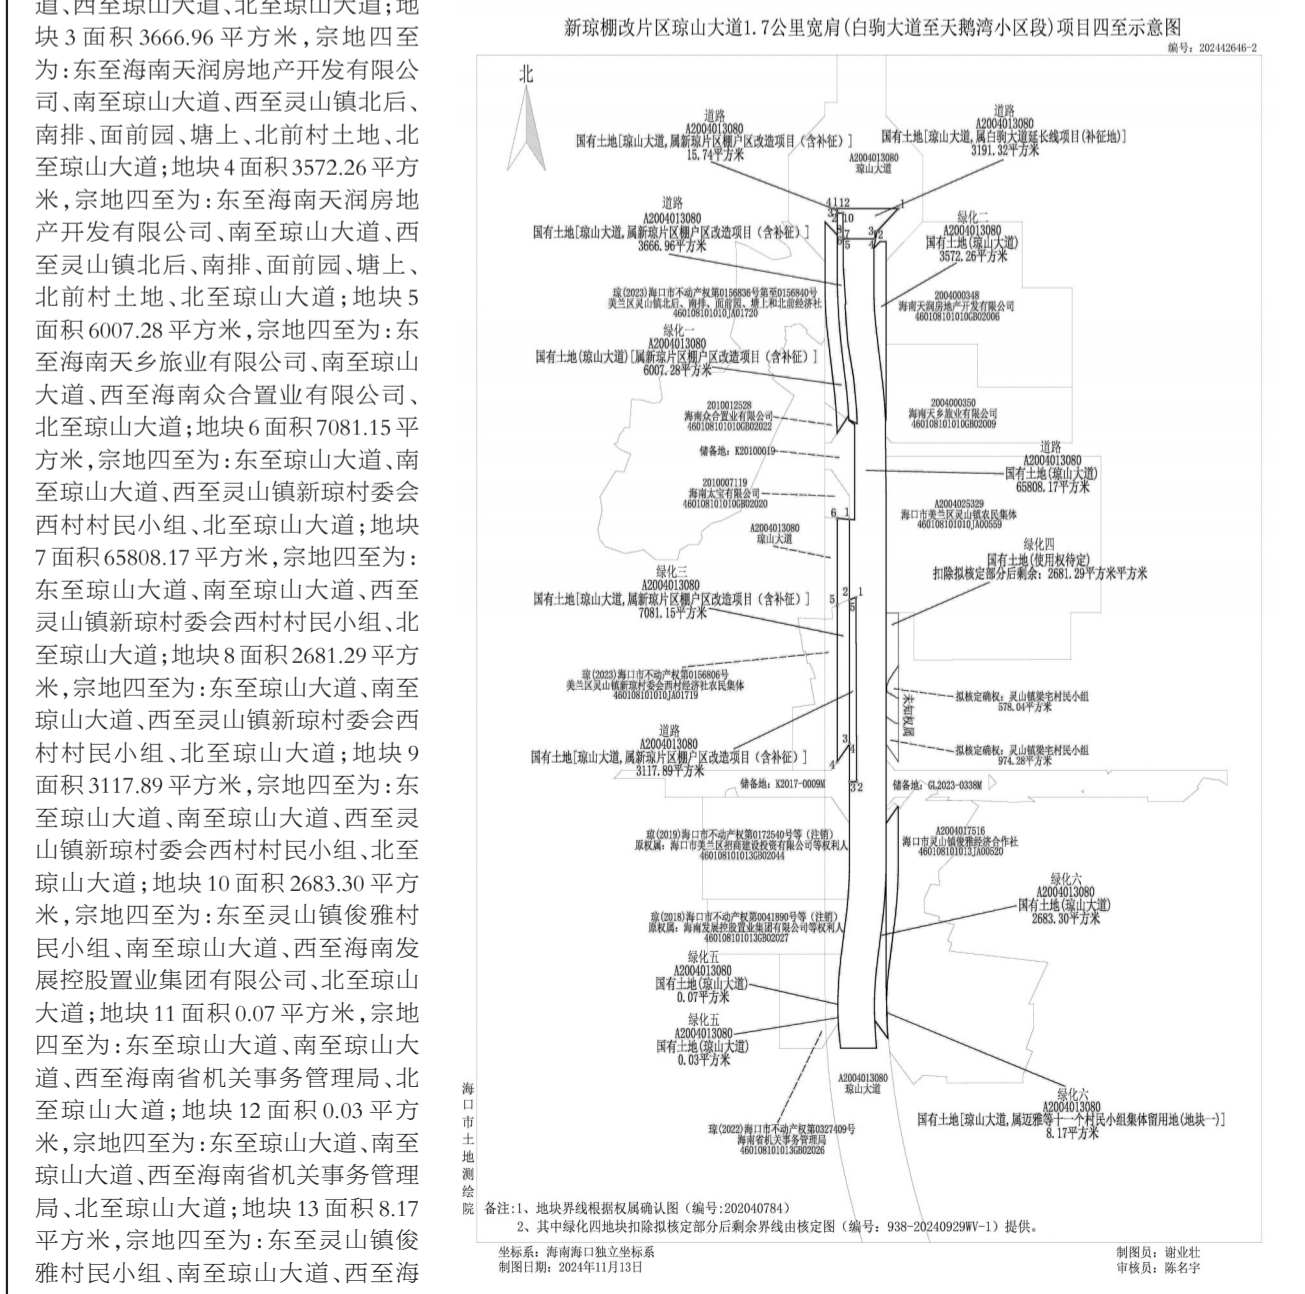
道、西至琼山大道、北至琼山大道；地块 3 面积 3666.96 平方米，宗地四至为：东至海南天润房地产开发有限公司、南至琼山大道、西至灵山镇北后、南排、面前园、塘上、北前村土地、北至琼山大道；地块 4 面积 3572.26 平方米，宗地四至为：东至海南天润房地产开发有限公司、南至琼山大道、西至灵山镇北后、南排、面前园、塘上、北前村土地、北至琼山大道；地块 5 面积 6007.28 平方米，宗地四至为：东至海南天乡旅业有限公司、南至琼山大道、西至海南众合置业有限公司、北至琼山大道；地块 6 面积 7081.15 平方米，宗地四至为：东至琼山大道、南至琼山大道、西至灵山镇新琼村委会西村村民小组、北至琼山大道；地块 7 面积 65808.17 平方米，宗地四至为：东至琼山大道、南至琼山大道、西至灵山镇新琼村委会西村村民小组、北至琼山大道；地块 8 面积 2681.29 平方米，宗地四至为：东至琼山大道、南至琼山大道、西至灵山镇新琼村委会西村村民小组、北至琼山大道；地块 9 面积 3117.89 平方米，宗地四至为：东至琼山大道、南至琼山大道、西至灵山镇新琼村委会西村村民小组、北至琼山大道；地块 10 面积 2683.30 平方米，宗地四至为：东至灵山镇俊雅村民小组、南至琼山大道、西至海南发展控股置业集团有限公司、北至琼山大道；地块 11 面积 0.07 平方米，宗地四至为：东至琼山大道、南至琼山大道、西至海南省机关事务管理局、北至琼山大道；地块 12 面积 0.03 平方米，宗地四至为：东至琼山大道、南至琼山大道、西至海南省机关事务管理局、北至琼山大道；地块 13 面积 8.17 平方米，宗地四至为：东至灵山镇俊雅村民小组、南至琼山大道、西至海

新琼棚改片区琼山大道1.7公里宽肩(白驹大道至天鹅湾小区段)项目四至示意图
编号：202442646-2

北

道路
A2004013080
国有土地[琼山大道,属新琼片区棚户区改造项目（含补征）]
15.74平方米

道路
A2004013080
国有土地[琼山大道,属白驹大道延长线项目(补征地)]
3191.32平方米

A2004013080
琼山大道

道路
A2004013080
国有土地[琼山大道,属新琼片区棚户区改造项目（含补征）]
3666.96平方米

绿化二
A2004013080
国有土地(琼山大道)
3572.26平方米

琼(2023)海口市不动产权第0156836号第至0156840号
美兰区灵山镇北后、南排、面前园、塘上和北前经济社
460108101010JA01720

2004000348
海南天润房地产开发有限公司
460108101010GB02006

绿化一
A2004013080
国有土地[琼山大道][属新琼片区棚户区改造项目（含补征）]
6007.28平方米

2010012528
海南众合置业有限公司
460108101010GB02022

2004000350
海南天乡旅业有限公司
460108101010GB02009

储备地：K20100019

道路
A2004013080
国有土地(琼山大道)
65808.17平方米

2010007119
海南太宝有限公司
460108101010GB02020

2004025329
海口市美兰区灵山镇农民集体
460108101010JA00559

A2004013080
琼山大道

绿化四
国有土地(使用权待定)
扣除拟核定部分后剩余：2681.29平方米平方米

绿化三
A2004013080
国有土地[琼山大道,属新琼片区棚户区改造项目（含补征）]
7081.15平方米

琼(2023)海口市不动产权第0156806号
美兰区灵山镇新琼村委会西村经济社农民集体
460108101010JA01719

未知权属

拟核定确权：灵山镇梁宅村民小组
578.04平方米

道路
A2004013080
国有土地[琼山大道,属新琼片区棚户区改造项目（含补征）]
3117.89平方米

拟核定确权：灵山镇梁宅村民小组
974.28平方米

储备地：K2017-0009M
储备地：GL2023-0338M

琼(2019)海口市不动产权第0172540号等（注销）
原权属：海口市美兰区招商建设投资有限公司等权利人
460108101013GB02044

2004017516
海口市灵山镇俊雅经济合作社
460108101013JA00520

绿化六
A2004013080
国有土地(琼山大道)
2683.30平方米

琼(2018)海口市不动产权第0041890号等（注销）
原权属：海南发展控股置业集团有限公司等权利人
460108101013GB02027

绿化五
A2004013080
国有土地(琼山大道)
0.07平方米

绿化五
A2004013080
国有土地(琼山大道)
0.03平方米

A2004013080
琼山大道

绿化六
A2004013080
国有土地[琼山大道,属迈雅等十一个村民小组集体留用地(地块一)]
8.17平方米

琼(2022)海口市不动产权第0327409号
海南省机关事务管理局
460108101013GB02026

海口市土地测绘院

备注：1、地块界线根据权属确认图（编号：202040784）
2、其中绿化四地块扣除拟核定部分后剩余界线由核定图（编号：938-20240929WV-1）提供。

坐标系：海南海口独立坐标系
制图日期：2024年11月13日
制图员：谢业壮
审核员：陈名宇